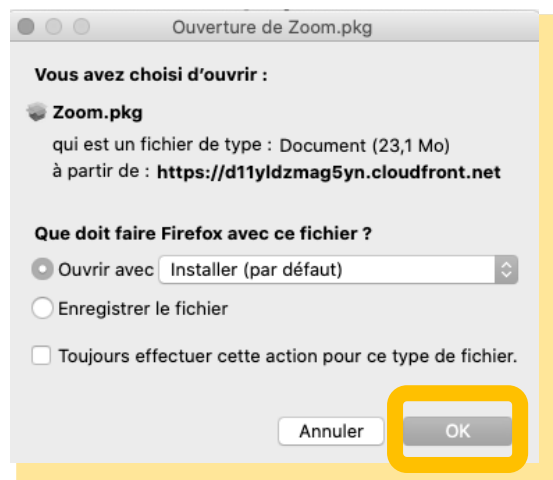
Ouverture de Zoom.pkg

Vous avez choisi d'ouvrir :

Zoom.pkg
qui est un fichier de type : Document (23,1 Mo)
à partir de : https://d11yldzmag5yn.cloudfront.net

Que doit faire Firefox avec ce fichier ?

Ouvrir avec Installer (par défaut)

Enregistrer le fichier

Toujours effectuer cette action pour ce type de fichier.

Annuler OK